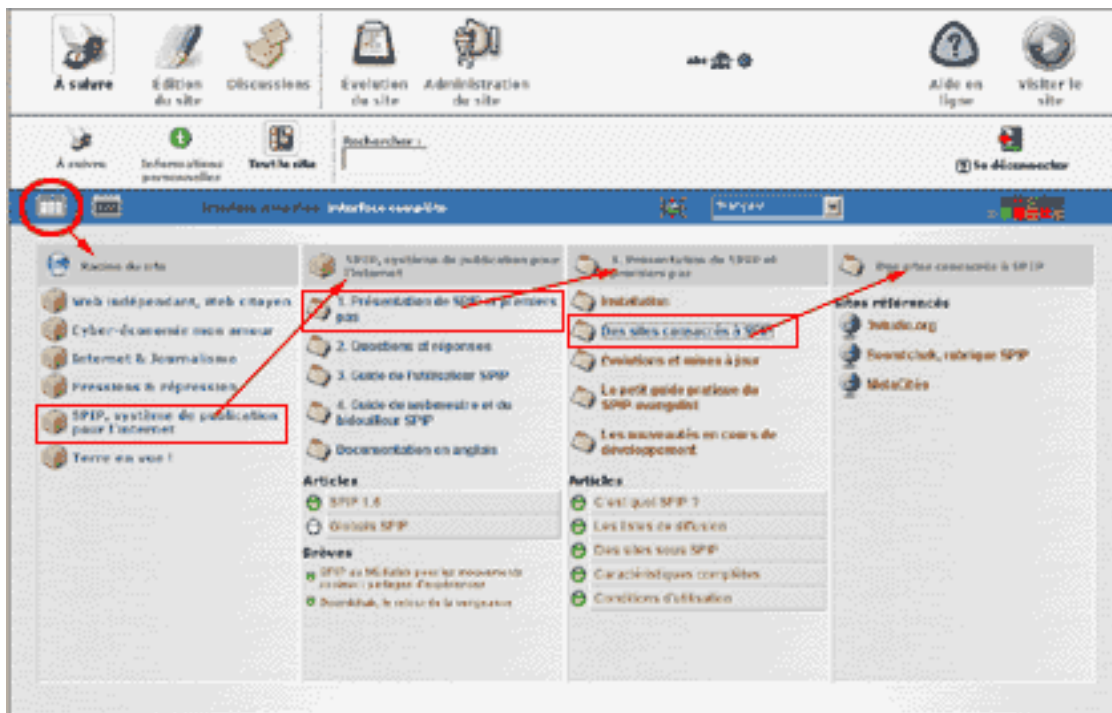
À suivre | Édition du site | Discussions | Évolution du site | Administration du site | Aide en ligne | Visiter le site

À suivre | Informations personnelles | Tout le site | Rechercher : | Se déconnecter

Interface simplifiée | Interface complète | français

Racine du site

Web indépendant, web citoyen
Cyber-économie mon amour
Internet & Journalisme
Pressions & répression
SPIP, système de publication pour l'internet
Terre en vue !

SPIP, système de publication pour l'internet

1. Présentation de SPIP et premiers pas
2. Questions et réponses
3. Guide de l'utilisateur SPIP
4. Guide du webmestre et du bidouilleur SPIP
Documentation en anglais

Articles
SPIP 1.6
Globale SPIP

Brèves
SPIP au Médialab pour les mouvements sociaux : partager d'expérience
Boomikak, le retour de la vengeance

1. Présentation de SPIP et premiers pas

Installation
Des sites consacrés à SPIP
Évolutions et mises à jour
Le petit guide pratique de SPIP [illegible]
Les nouveautés en cours de développement

Articles
C'est quoi SPIP ?
Les listes de diffusion
Des sites sous SPIP
Caractéristiques complètes
Conditions d'utilisation

Des sites consacrés à SPIP

Sites référencés
Spip.org
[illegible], rubrique SPIP
MetaCités